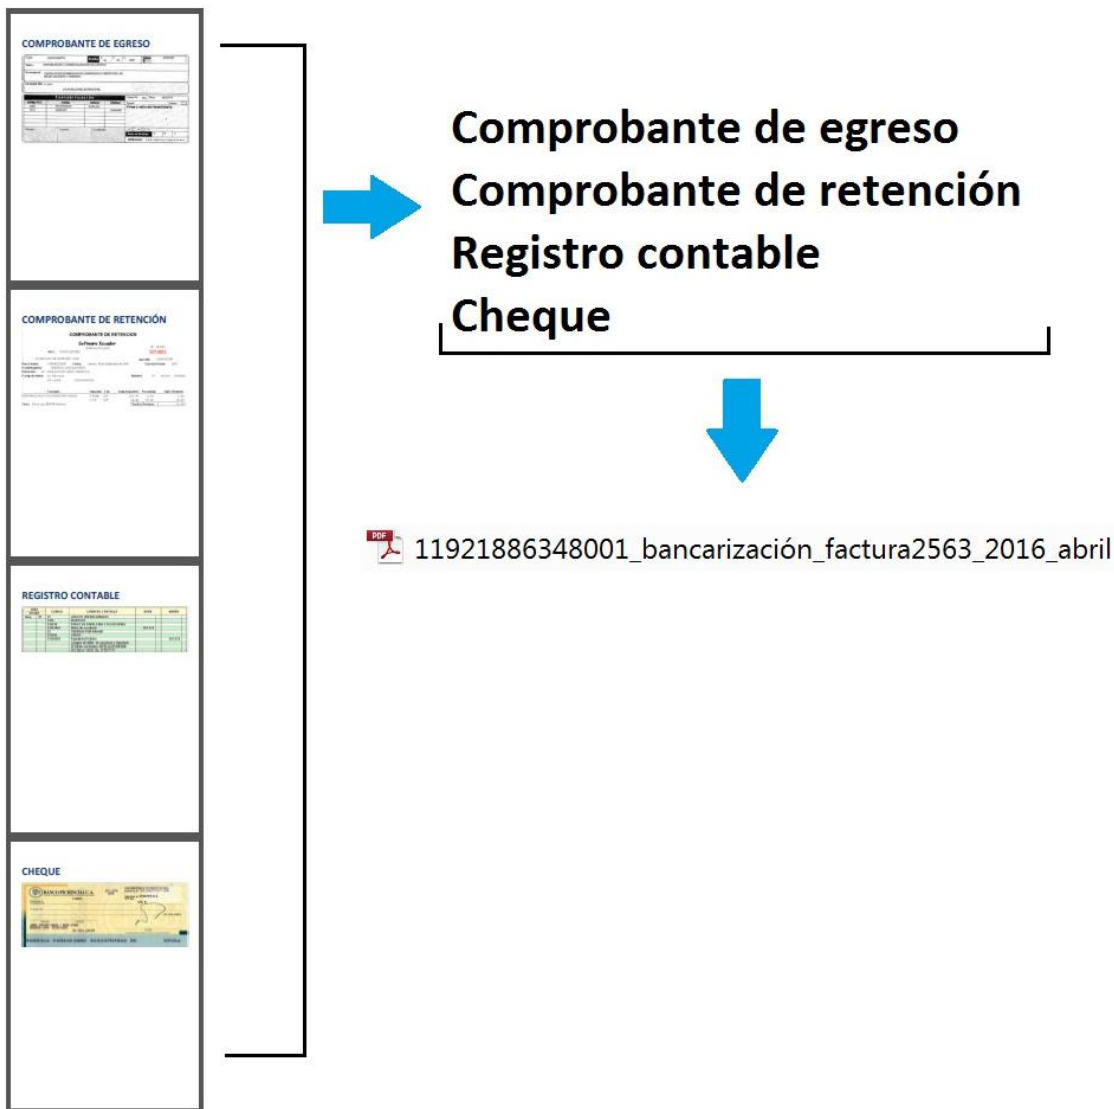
COMPROBANTE DE EGRESO

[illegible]

COMPROBANTE DE RETENCIÓN

COMPROBANTE DE RETENCION

Software Ecuador

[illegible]

REGISTRO CONTABLE

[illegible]

CHEQUE

BANCO PICHINCHA C.A.

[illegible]

Comprobante de egreso
Comprobante de retención
Registro contable
Cheque

PDF

11921886348001_bancarización_factura2563_2016_abril